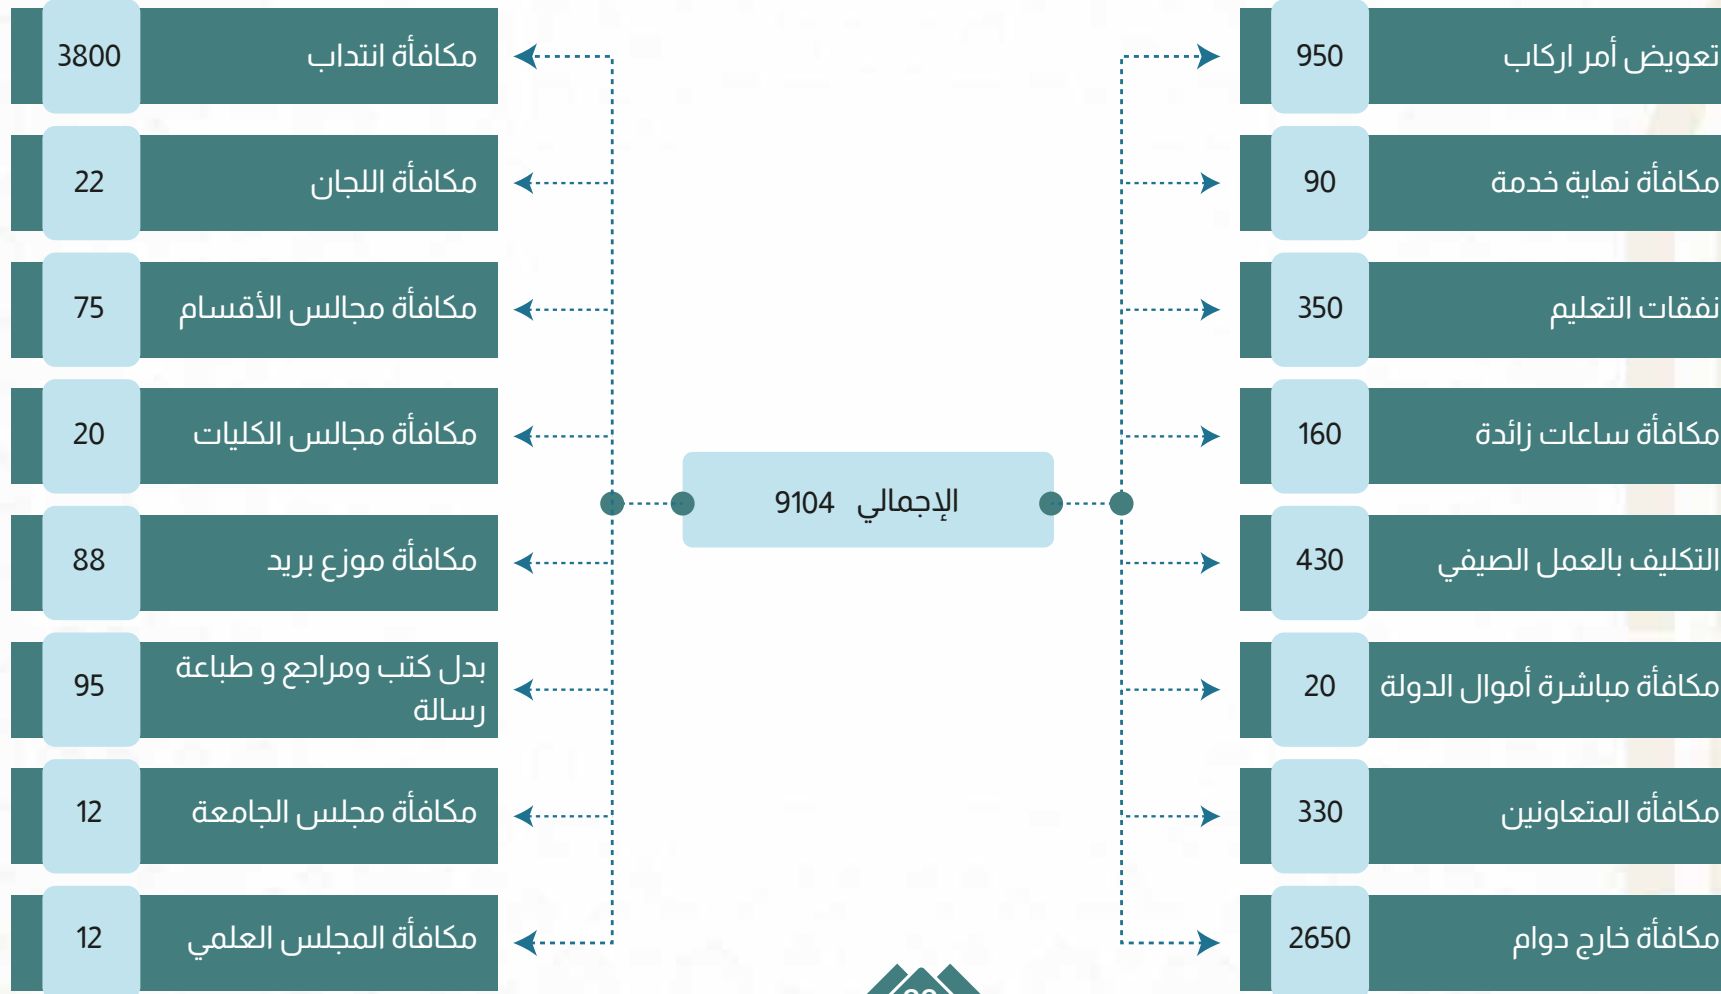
تعويض أمر اركاب 950
مكافأة نهاية خدمة 90
نفقات التعليم 350
مكافأة ساعات زائدة 160
التكليف بالعمل الصيفي 430
مكافأة مباشرة أموال الدولة 20
مكافأة المتعاونين 330
مكافأة خارج دوام 2650

الإجمالي 9104

مكافأة انتداب 3800
مكافأة اللجان 22
مكافأة مجالس الأقسام 75
مكافأة مجالس الكليات 20
مكافأة موزع بريد 88
بدل كتب ومراجع و طباعة رسالة 95
مكافأة مجلس الجامعة 12
مكافأة المجلس العلمي 12